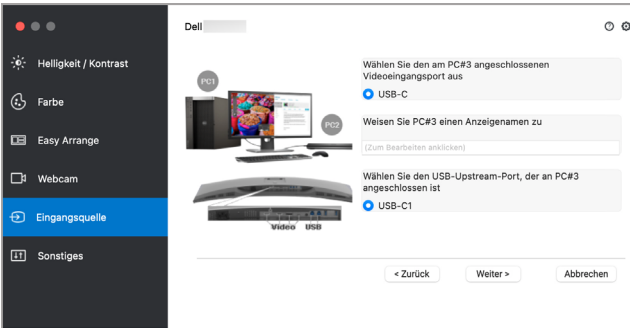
Helligkeit / Kontrast

Farbe

Easy Arrange

Webcam

Eingangsquelle

Sonstiges

Dell

PC1

PC2

Video USB

Wählen Sie den am PC#3 angeschlossenen Videoeingangsport aus

USB-C

Weisen Sie PC#3 einen Anzeigenamen zu

(Zum Bearbeiten anklicken)

Wählen Sie den USB-Upstream-Port, der an PC#3 angeschlossen ist

USB-C1

< Zurück

Weiter >

Abbrechen